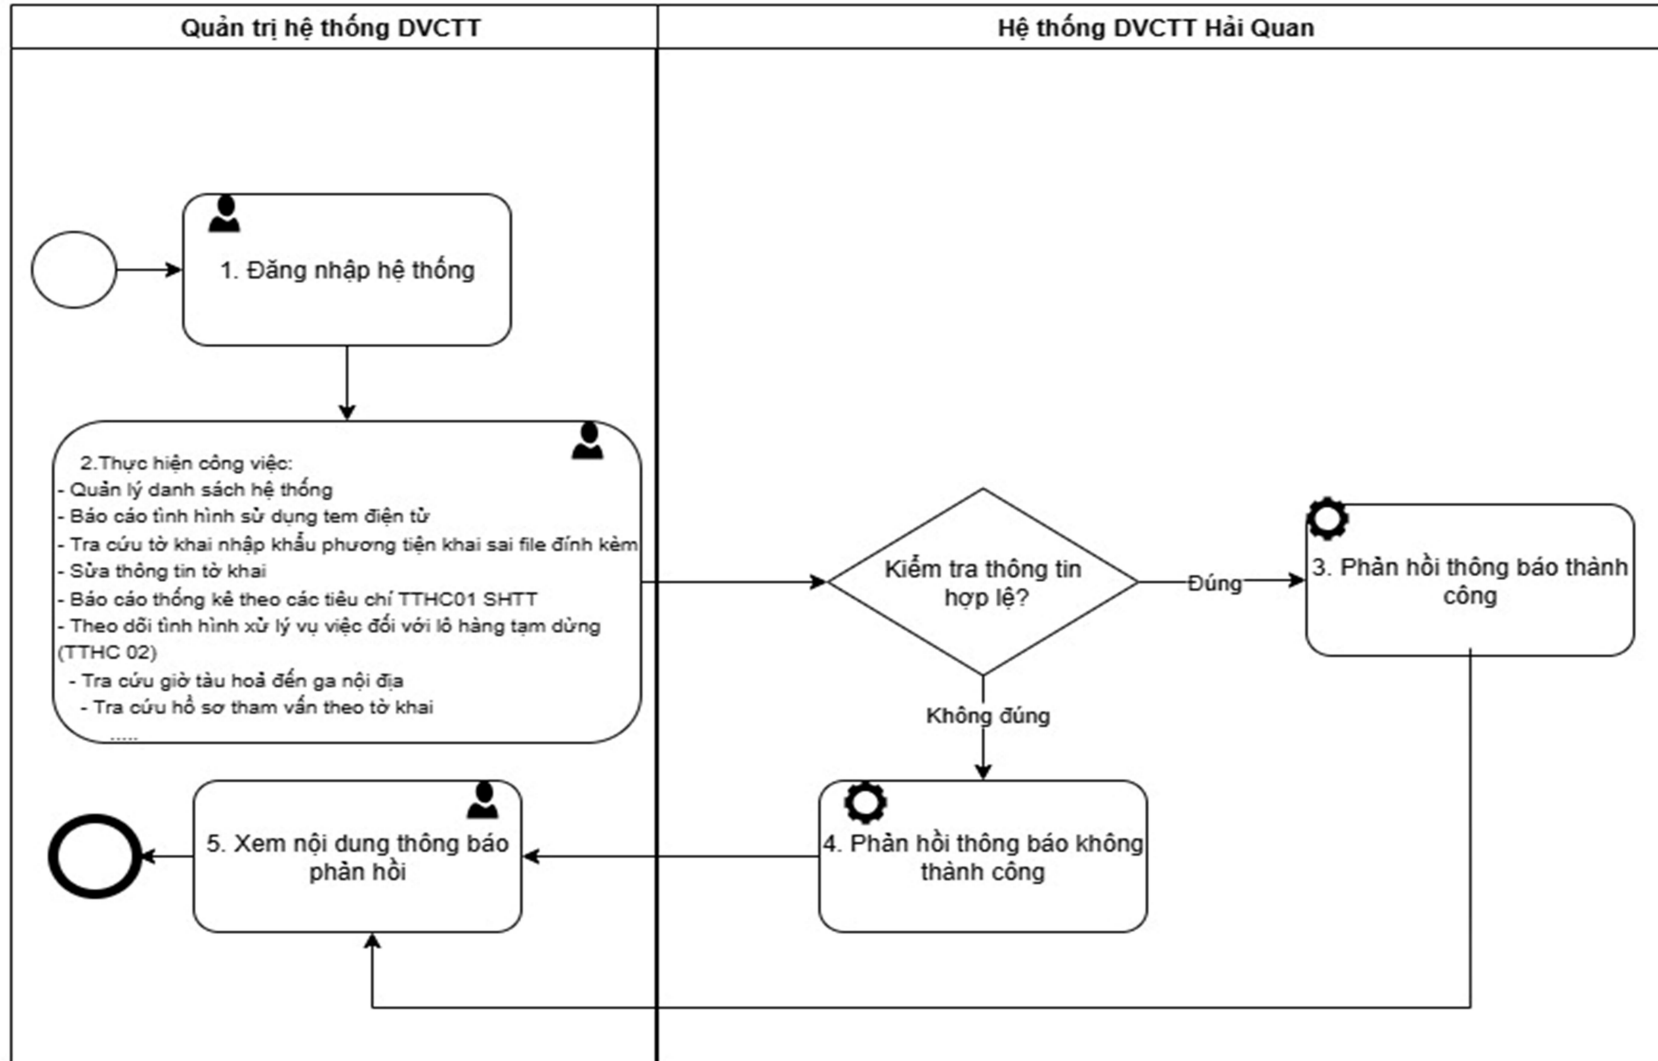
Quản trị hệ thống DVCTT

Hệ thống DVCTT Hải Quan

1. Đăng nhập hệ thống

2.Thực hiện công việc:
- Quản lý danh sách hệ thống
- Báo cáo tình hình sử dụng tem điện tử
- Tra cứu tờ khai nhập khẩu phương tiện khai sai file đính kèm
- Sửa thông tin tờ khai
- Báo cáo thống kê theo các tiêu chí TTHC01 SHTT
- Theo dõi tình hình xử lý vụ việc đối với lô hàng tạm dừng (TTHC 02)
- Tra cứu giờ tàu hoả đến ga nội địa
- Tra cứu hồ sơ tham vấn theo tờ khai
.....

Kiểm tra thông tin hợp lệ?

Đúng

3. Phản hồi thông báo thành công

Không đúng

4. Phản hồi thông báo không thành công

5. Xem nội dung thông báo phản hồi